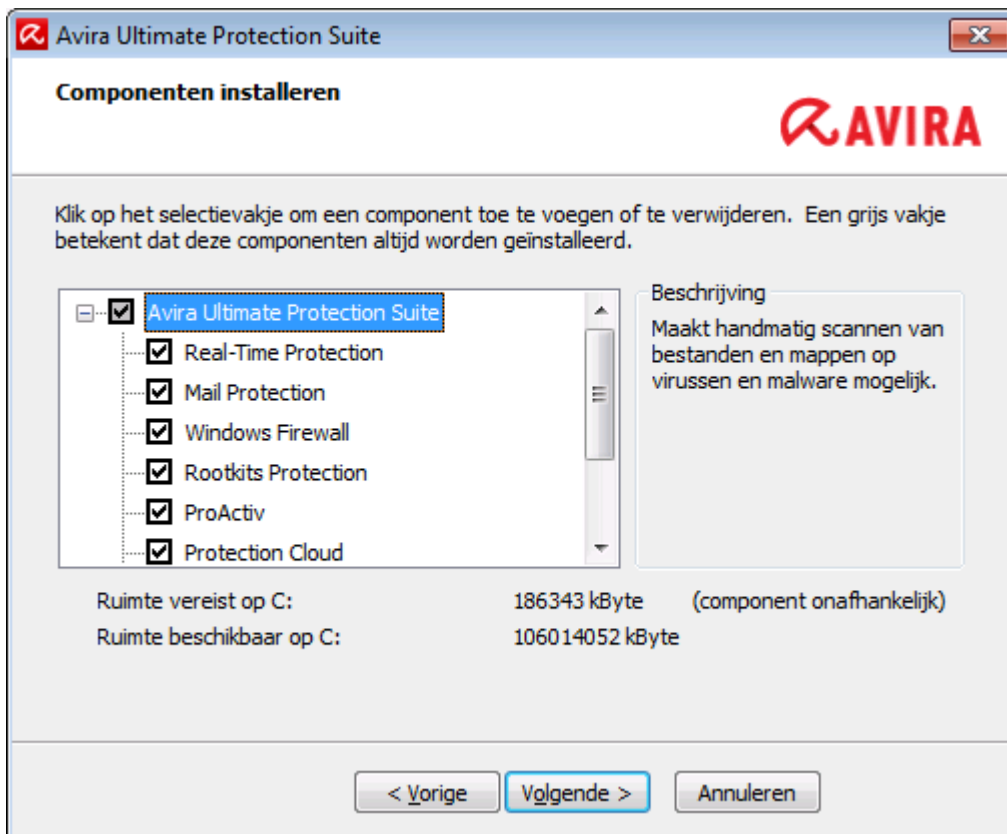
Avira Ultimate Protection Suite

Componenten installeren

AVIRA

Klik op het selectievakje om een component toe te voegen of te verwijderen. Een grijs vakje betekent dat deze componenten altijd worden geïnstalleerd.

Avira Ultimate Protection Suite
Real-Time Protection
Mail Protection
Windows Firewall
Rootkits Protection
ProActiv
Protection Cloud

Beschrijving
Maakt handmatig scannen van bestanden en mappen op virussen en malware mogelijk.

Ruimte vereist op C: 186343 kByte (component onafhankelijk)
Ruimte beschikbaar op C: 106014052 kByte

< Vorige
Volgende >
Annuleren